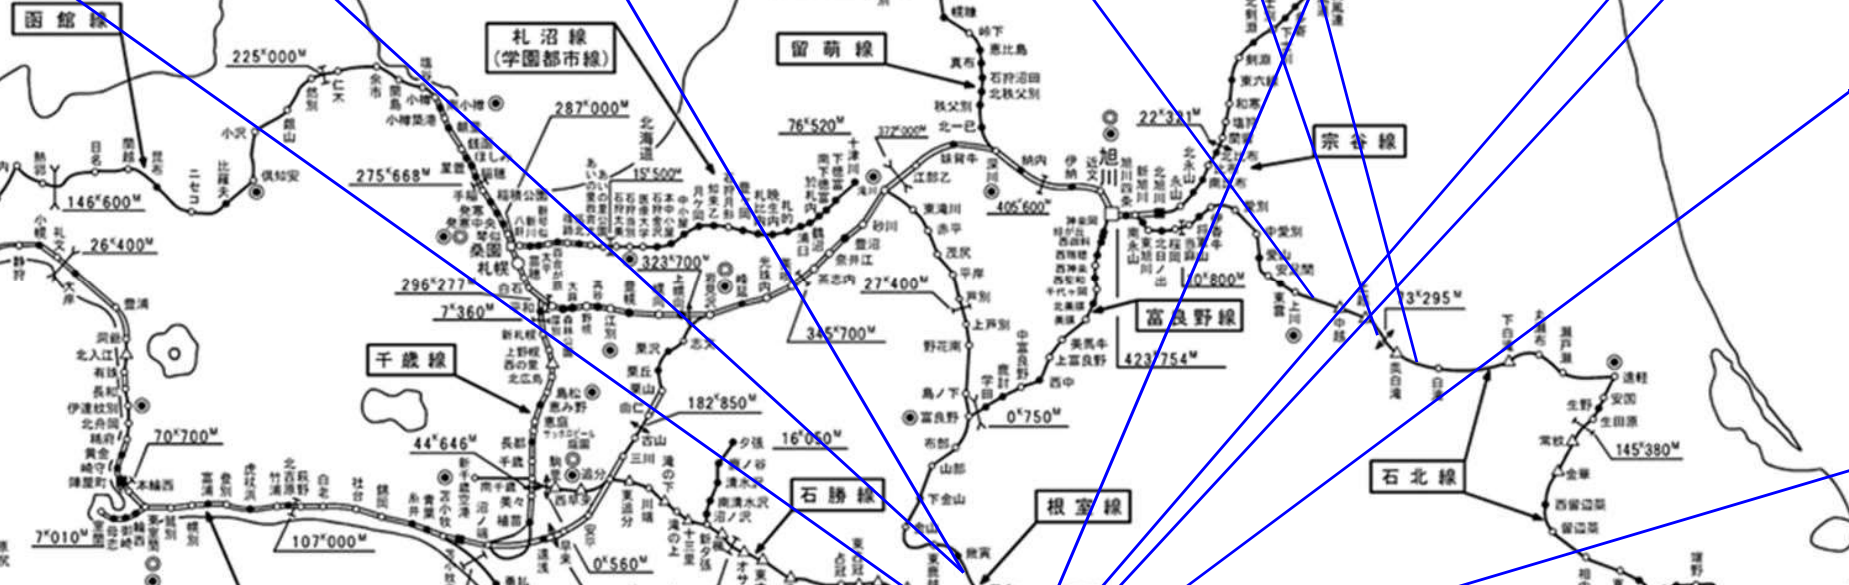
函館線

札沼線
(学園都市線)

留萌線

宗谷線

千歳線

富良野線

石勝線

根室線

石北線

225K000M
287K000M
76K520M
372K000M
22K321M
275K668M
146K600M
26K400M
15K500M
405K600M
296K277M
7K360M
323K700M
27K400M
10K800M
73K295M
345K700M
423K754M
182K850M
0K750M
70K700M
44K646M
16K050M
145K380M
7K010M
107K000M
0K560M

北海道
旭川
札幌
桑園
小樽
南小樽
小樽築港
塩谷
蘭島
余市
仁木
然別
銀山
小沢
倶知安
比羅夫
ニセコ
昆布
蘭越
目名
熱郛
長万部
静狩
礼文
大岸
豊浦
洞爺
北入江
有珠
長和
伊達紋別
北舟岡
稀府
黄金
崎守
陣屋町
本輪西
東室蘭
室蘭
鷲別
幌別
登別
虎杖浜
竹浦
北吉原
萩野
白老
社台
錦岡
糸井
青葉
苫小牧
沼ノ端
植苗
美々
南千歳
千歳
長都
サッポロビール庭園
恵庭
恵み野
島松
北広島
上野幌
西の里
新札幌
平和
白石
苗穂
厚別
森林公園
大麻
野幌
高砂
江別
豊幌
幌向
上幌向
岩見沢
峰延
光珠内
美唄
茶志内
奈井江
豊沼
砂川
滝川
江部乙
妹背牛
深川
納内
伊納
近文
神居
東鷹栖
北永山
永山
比布
蘭留
塩狩
和寒
東六線
剣淵
北剣淵
士別
下士別
多寄
瑞穂
風連
東風連
名寄
秩父別
北一已
石狩沼田
北秩父別
恵比島
峠下
幌糠
真布
東旭川
北日ノ出
桜岡
西瑞穂
西神楽
西聖和
千代ケ岡
北美瑛
美瑛
美馬牛
上富良野
西中
中富良野
鹿討
学田
富良野
島ノ下
野花南
上芦別
芦別
平岸
茂尻
赤平
東滝川
布部
山部
下金山
金山
幾寅
東鹿越
落合
夕張
鹿ノ谷
清水沢
沼ノ沢
南清水沢
新夕張
十三里
滝ノ上
川端
東追分
追分
三川
古山
由仁
栗山
栗丘
栗沢
志文
上幌
東千歳
早来
遠浅
新千歳空港
安平
石狩当別
ほしみ
稲積公園
稲穂
発寒
発寒中央
琴似
八軒
新川
新琴似
太平
百合が原
篠路
拓北
あいの里教育大
あいの里公園
石狩太美
石狩当別
北海道医療大学
上磯分
月ケ岡
知来乙
石狩月形
豊ケ岡
札比内
晩生内
札的
浦臼
鶴沼
於札内
南下徳富
下徳富
新十津川
中徳富
下白滝
白滝
奥白滝
上白滝
中越
上川
安足間
愛山
東雲
中愛別
愛別
伊香牛
当麻
将軍山
東旭川
瀬戸瀬
遠軽
安国
生野
生田原
常紋
金華
西留辺蘂
留辺蘂
桜
相内
西女満別